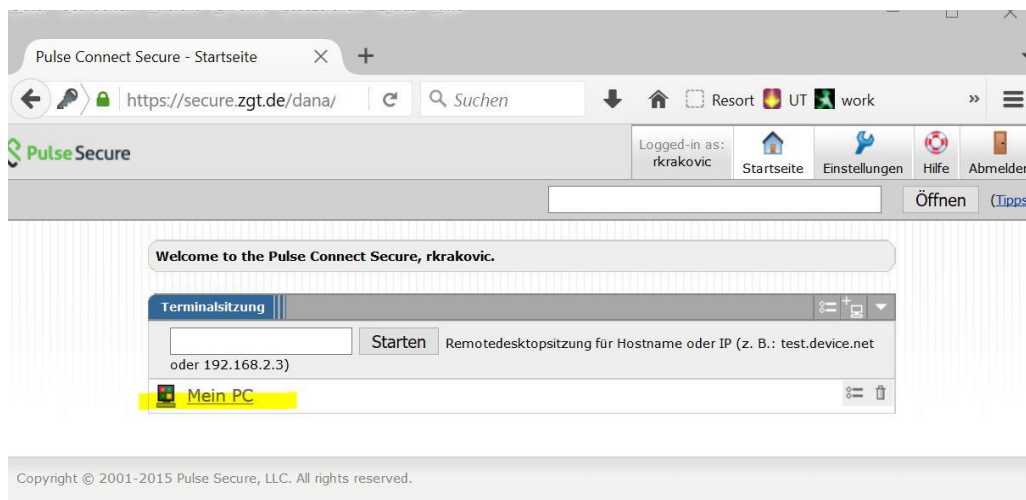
Pulse Connect Secure - Startseite

https://secure.zgt.de/dana/

Suchen

Resort UT work

Pulse Secure

Logged-in as: rkrakovic

Startseite Einstellungen Hilfe Abmelder

Öffnen (Tipps

Welcome to the Pulse Connect Secure, rkrakovic.

Terminalsitzung

Starten Remotedesktopsitzung für Hostname oder IP (z. B.: test.device.net oder 192.168.2.3)

Mein PC

Copyright © 2001-2015 Pulse Secure, LLC. All rights reserved.